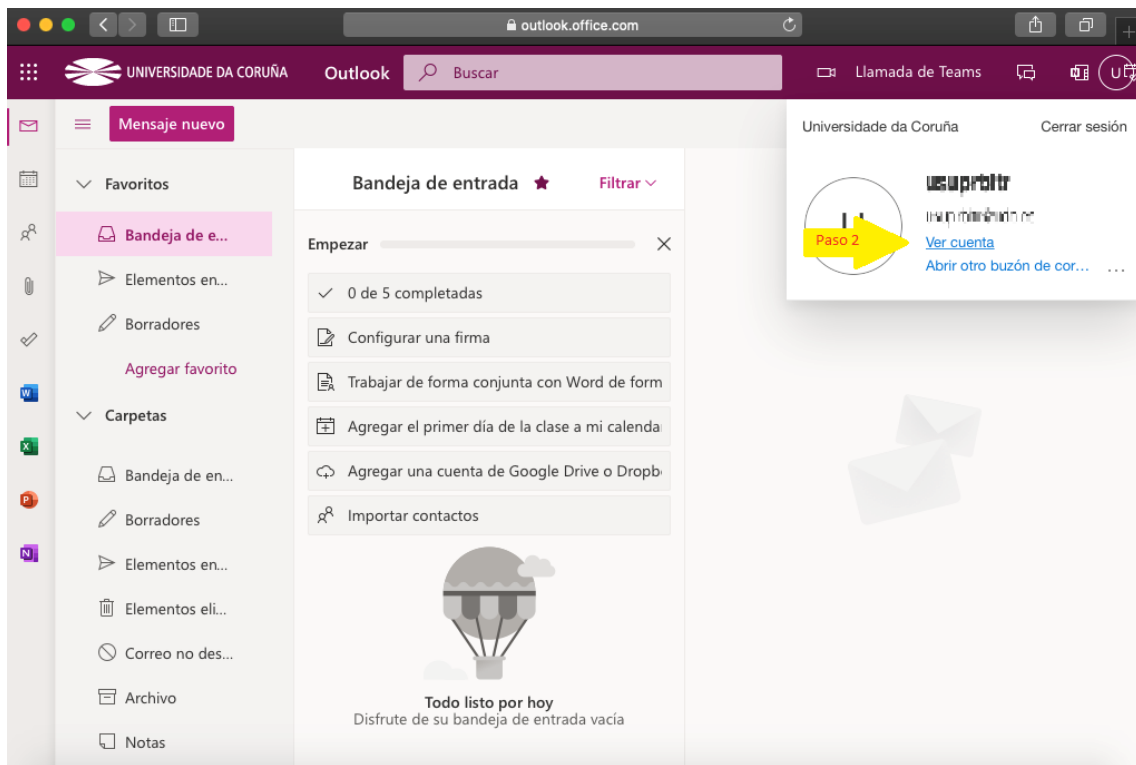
outlook.office.com

UNIVERSIDADE DA CORUÑA Outlook Buscar Llamada de Teams U

Mensaje nuevo

Favoritos
Bandeja de e...
Elementos en...
Borradores
Agregar favorito
Carpetas
Bandeja de en...
Borradores
Elementos en...
Elementos eli...
Correo no des...
Archivo
Notas

Bandeja de entrada Filtrar

Empezar
0 de 5 completadas
Configurar una firma
Trabajar de forma conjunta con Word de form
Agregar el primer día de la clase a mi calenda
Agregar una cuenta de Google Drive o Dropb
Importar contactos

Todo listo por hoy
Disfrute de su bandeja de entrada vacía

Universidade da Coruña Cerrar sesión
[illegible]
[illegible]
Paso 2
Ver cuenta
Abrir otro buzón de cor... ...